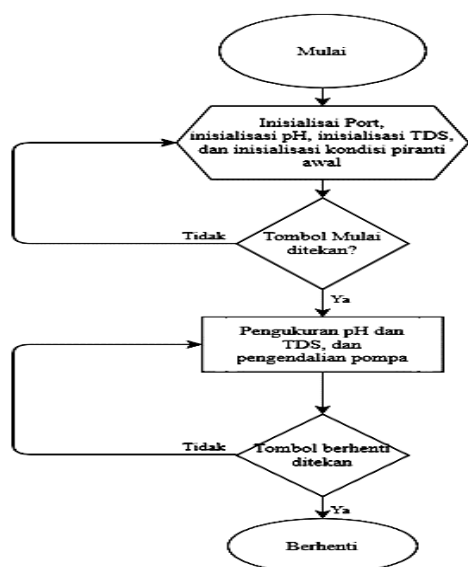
Mulai

Inisialisai Port, inisialisasi pH, inisialisasi TDS, dan inisialisasi kondisi piranti awal

Tidak

Tombol Mulai ditekan?

Ya

Pengukuran pH dan TDS, dan pengendalian pompa

Tidak

Tombol berhenti ditekan

Ya

Berhenti